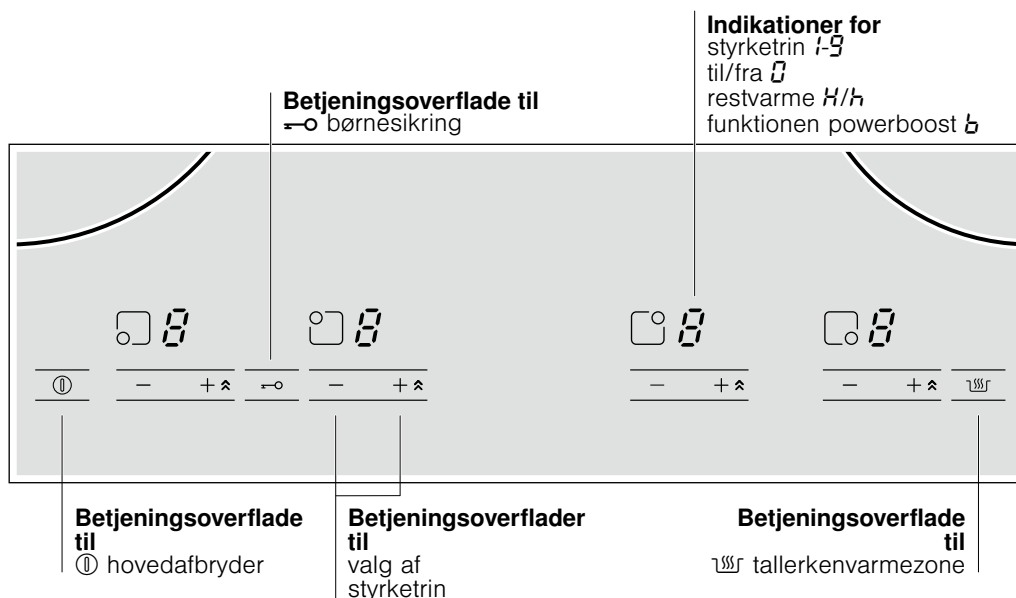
**Indikationer for**
styrketrin 1-9
til/fra 0
restvarme H/h
funktionen powerboost b

**Betjeningsoverflade til**
⊸ børnesikring

8 8 8 8

① − +⌃ ⊸ − +⌃ − +⌃ − +⌃ ♨

**Betjeningsoverflade til**
① hovedafbryder

**Betjeningsoverflader til**
valg af styrketrin

**Betjeningsoverflade til**
♨ tallerkenvarmezone